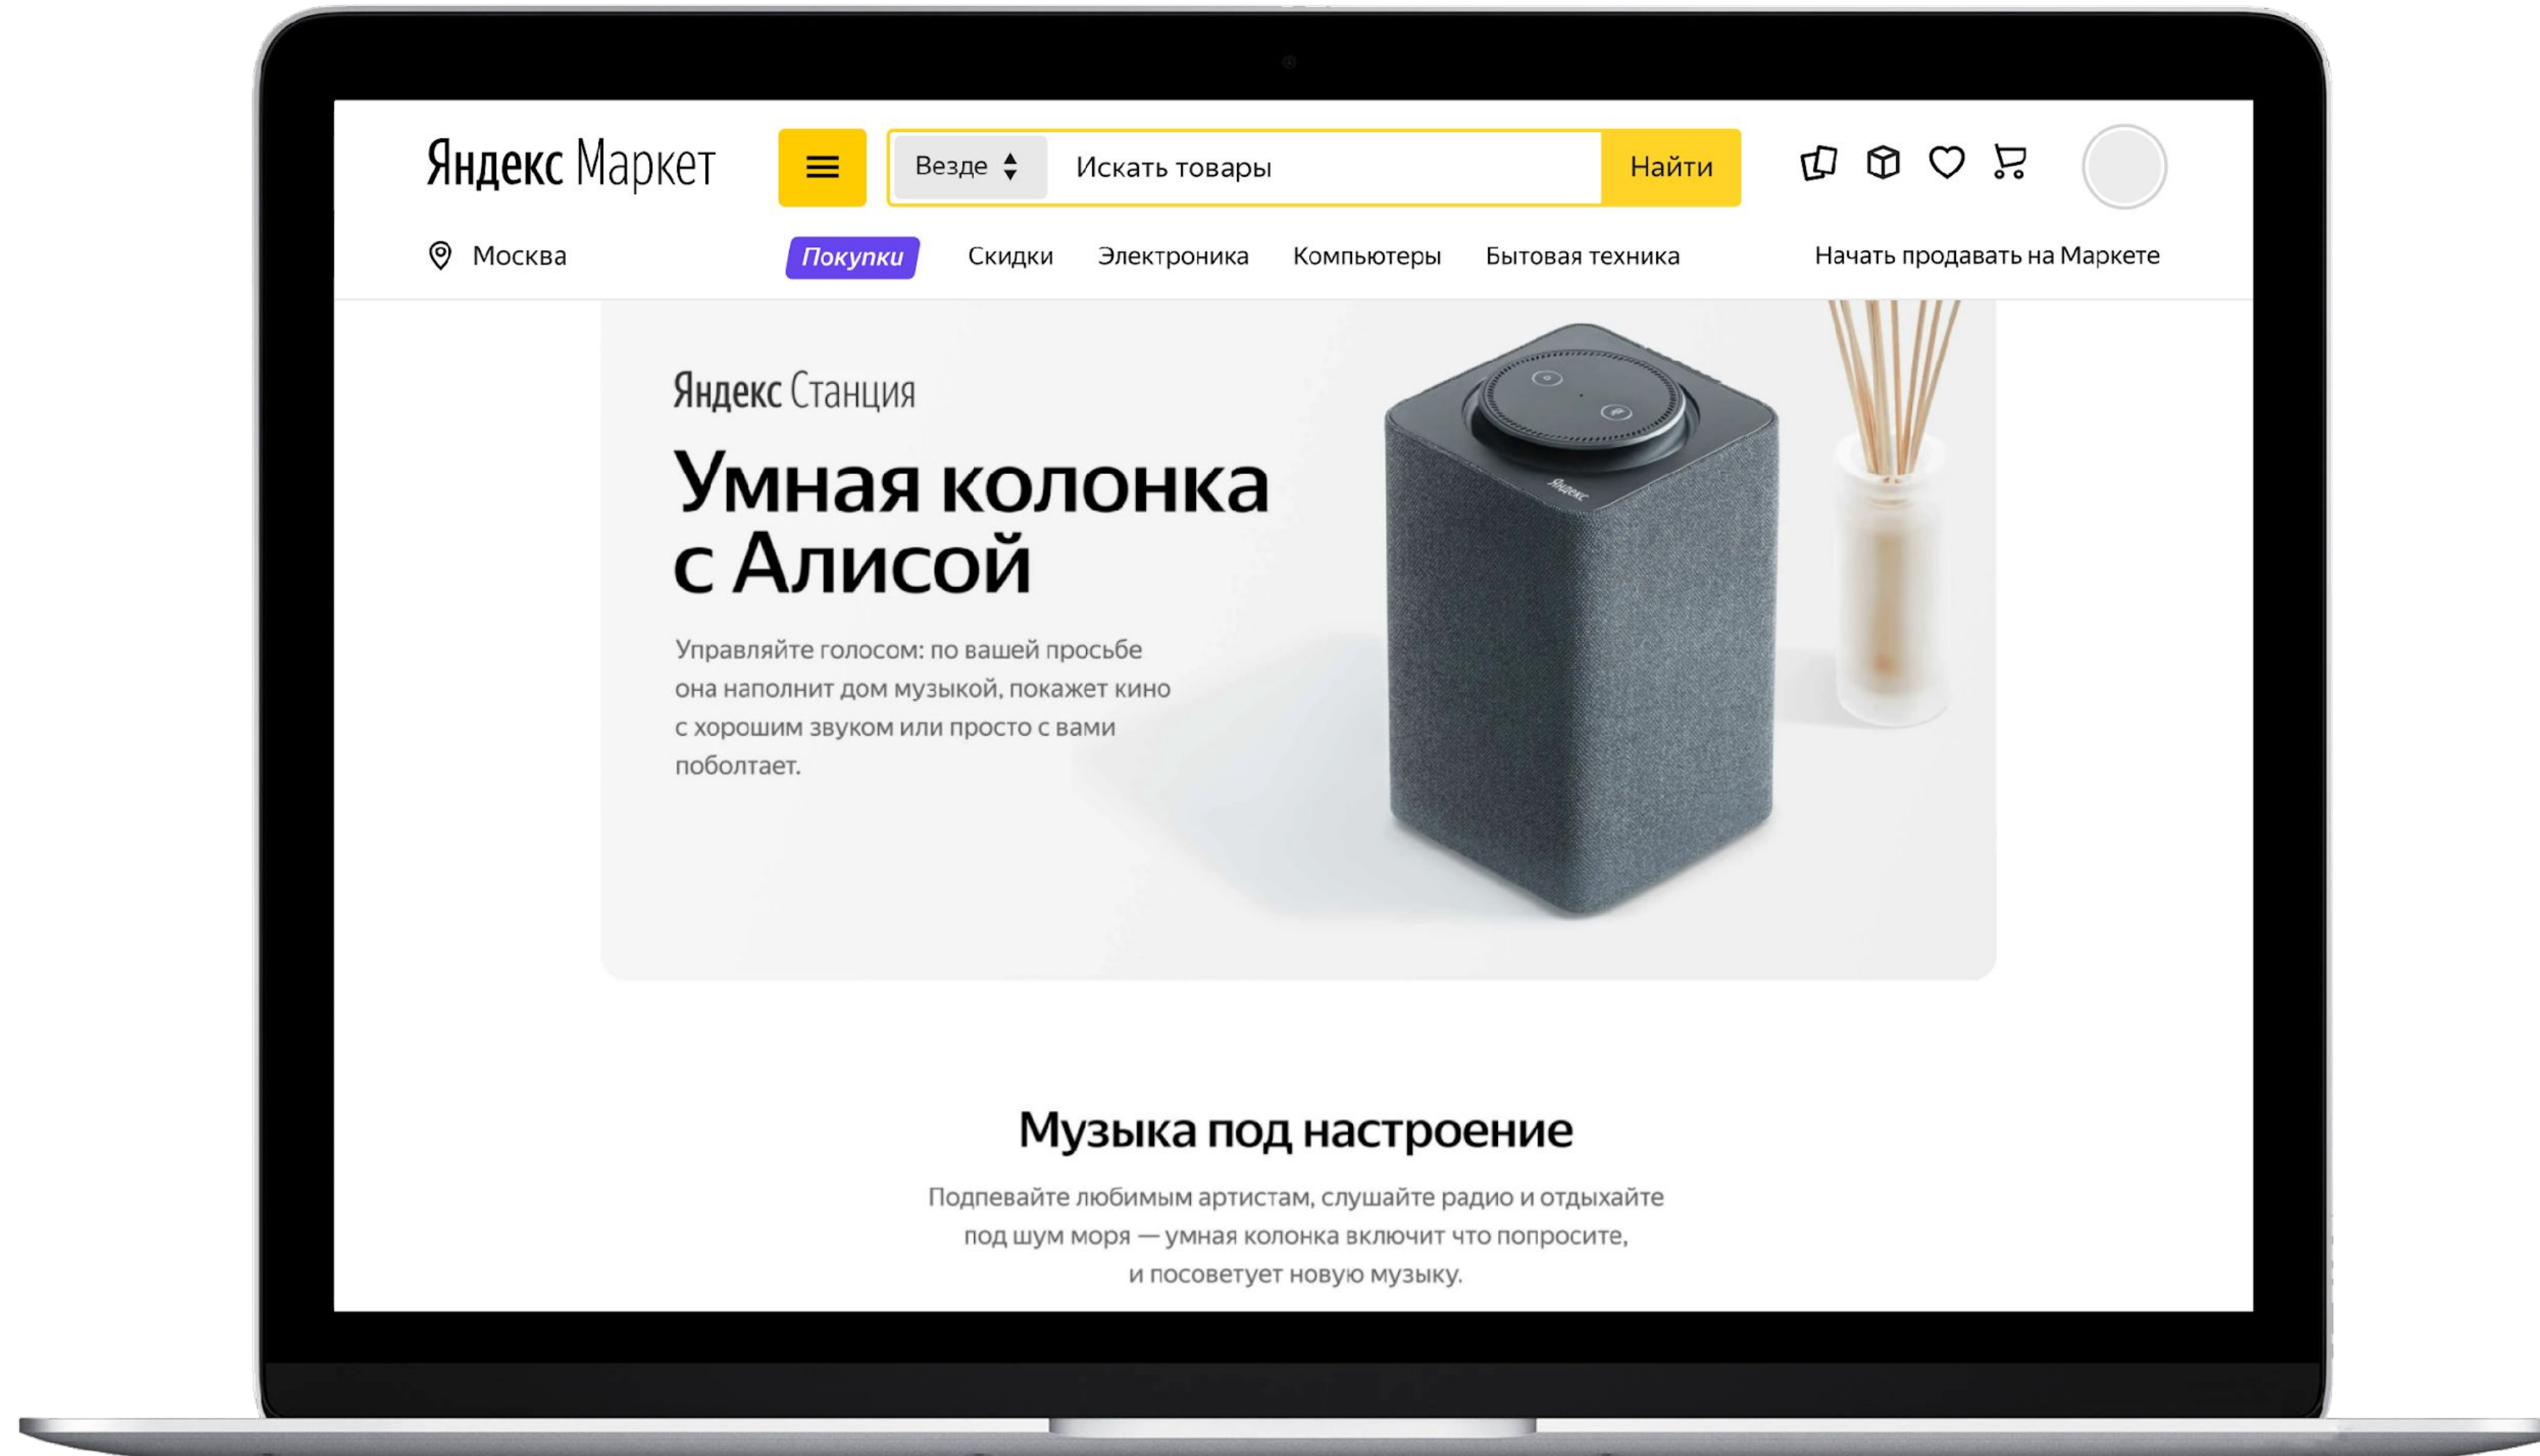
Яндекс Маркет

Везде

Искать товары

Найти

Москва

Покупки

Скидки

Электроника

Компьютеры

Бытовая техника

Начать продавать на Маркете

Яндекс Станция

Умная колонка с Алисой

Управляйте голосом: по вашей просьбе она наполнит дом музыкой, покажет кино с хорошим звуком или просто с вами поболтает.

Яндекс

Музыка под настроение

Подпевайте любимым артистам, слушайте радио и отдыхайте под шум моря — умная колонка включит что попросите, и посоветует новую музыку.